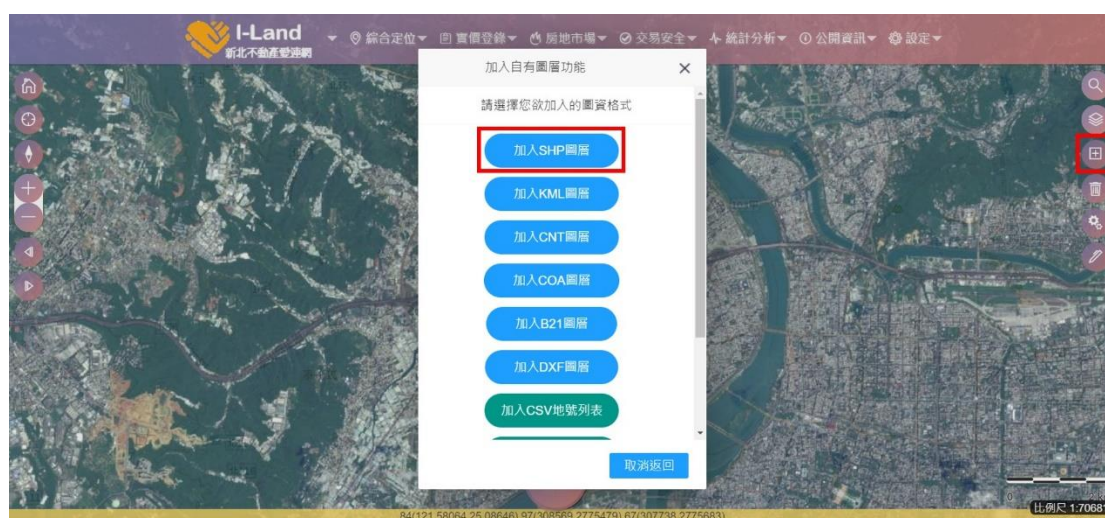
I-Land
新北不動產愛連網

綜合定位 實價登錄 房地市場 交易安全 統計分析 公開資訊 設定

加入自有圖層功能

×

請選擇您欲加入的圖資格式

加入SHP圖層

加入KML圖層

加入CNT圖層

加入COA圖層

加入B21圖層

加入DXF圖層

加入CSV地號列表

取消返回

84(121.58064,25.08646) 97(308569,2775479) 67(307738,2775683)

比例尺 1:70681